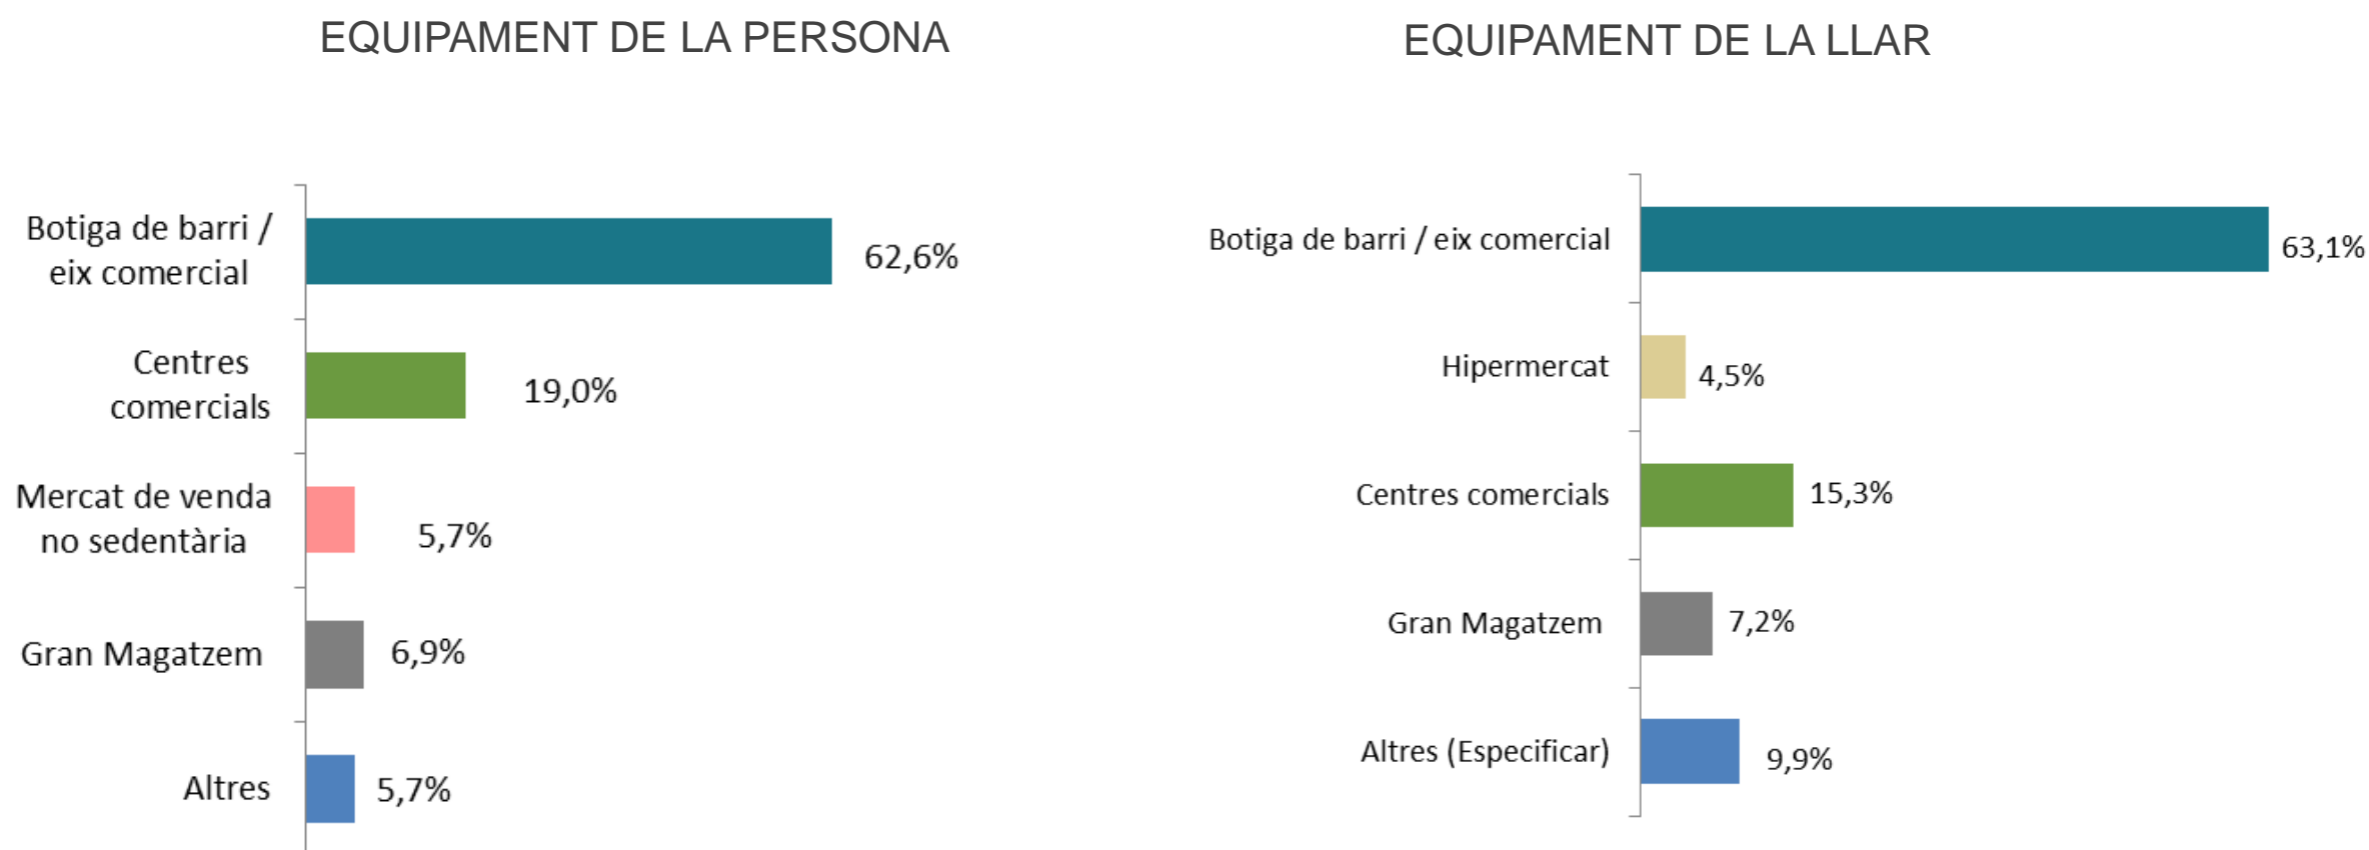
EQUIPAMENT DE LA PERSONA

Botiga de barri / eix comercial 62,6%
Centres comercials 19,0%
Mercat de venda no sedentària 5,7%
Gran Magatzem 6,9%
Altres 5,7%

EQUIPAMENT DE LA LLAR

Botiga de barri / eix comercial 63,1%
Hipermercat 4,5%
Centres comercials 15,3%
Gran Magatzem 7,2%
Altres (Especificar) 9,9%